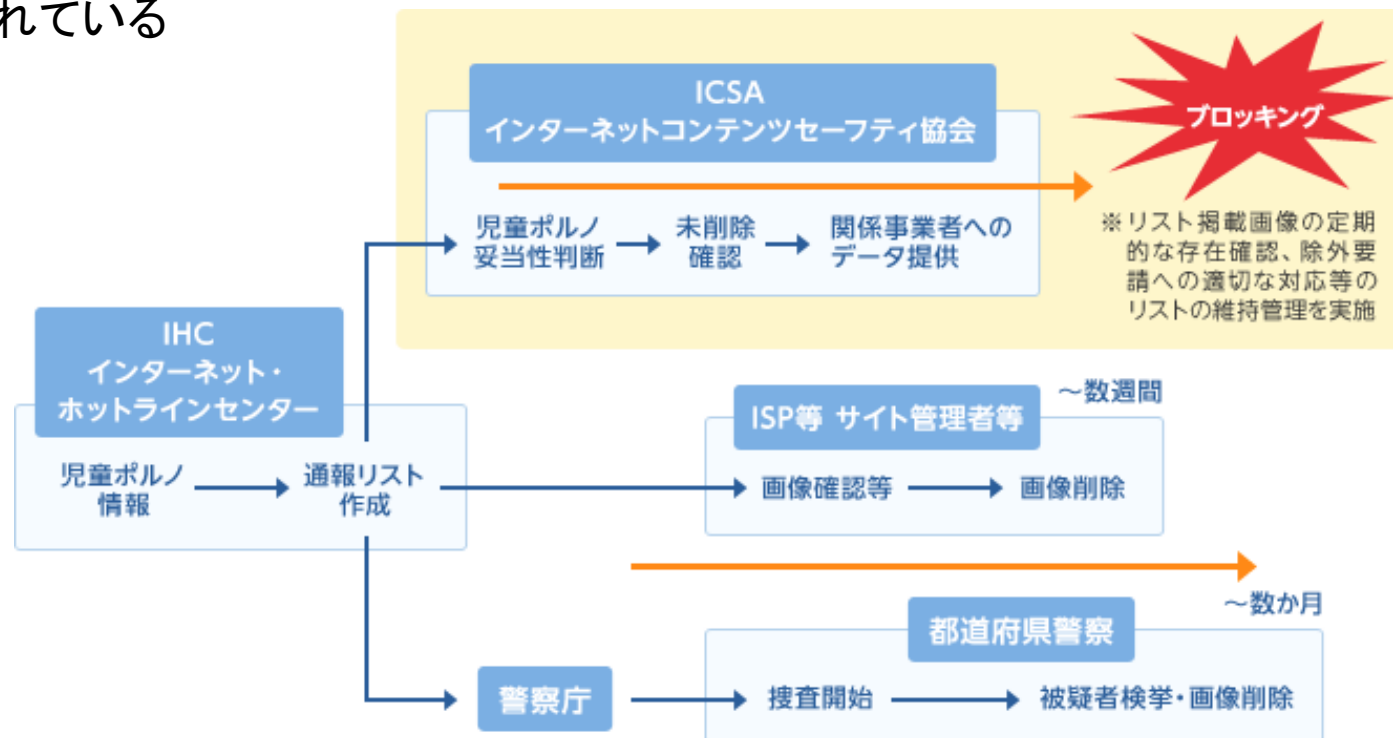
れている

ICSA
インターネットコンテンツセーフティ協会

児童ポルノ妥当性判断 未削除確認 関係事業者へのデータ提供

ブロッキング

※リスト掲載画像の定期的な存在確認、除外要請への適切な対応等のリストの維持管理を実施

IHC
インターネット・ホットラインセンター

児童ポルノ情報 通報リスト作成

〜数週間

ISP等 サイト管理者等

画像確認等 画像削除

〜数か月

都道府県警察

警察庁

捜査開始 被疑者検挙・画像削除